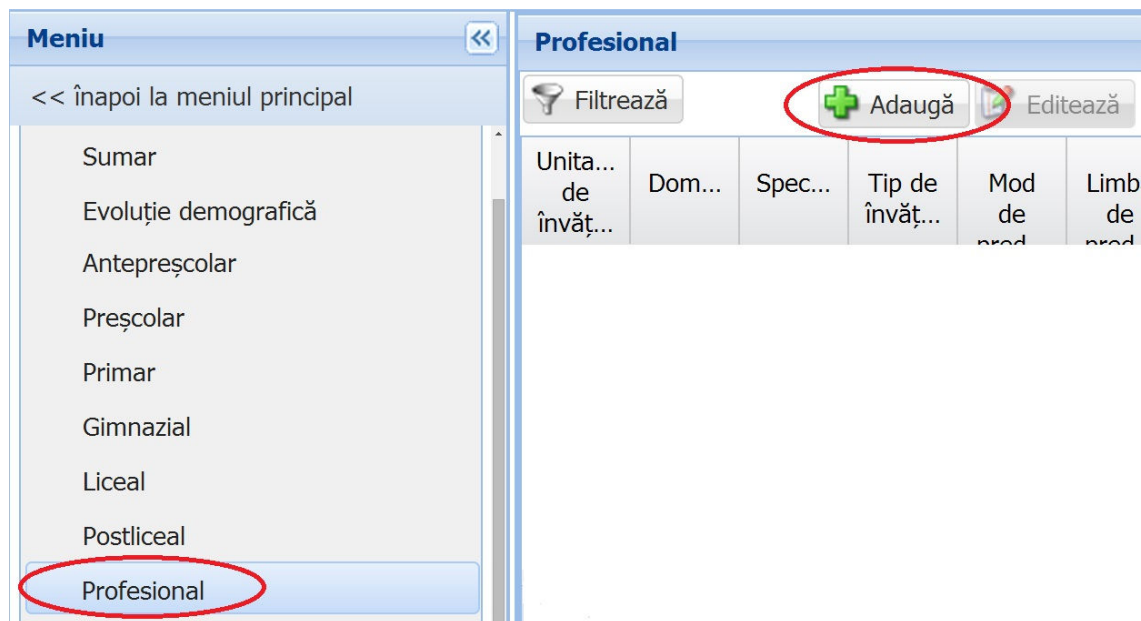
Meniu

<< înapoi la meniul principal

Sumar

Evoluție demografică

Antepreșcolar

Preșcolar

Primar

Gimnazial

Liceal

Postliceal

Profesional

Profesional

Filtrează

Adaugă

Editează

| Unita... de învăț... | Dom... | Spec... | Tip de învăț... | Mod de pred... | Limb de pred... |
|---|---|---|---|---|---|